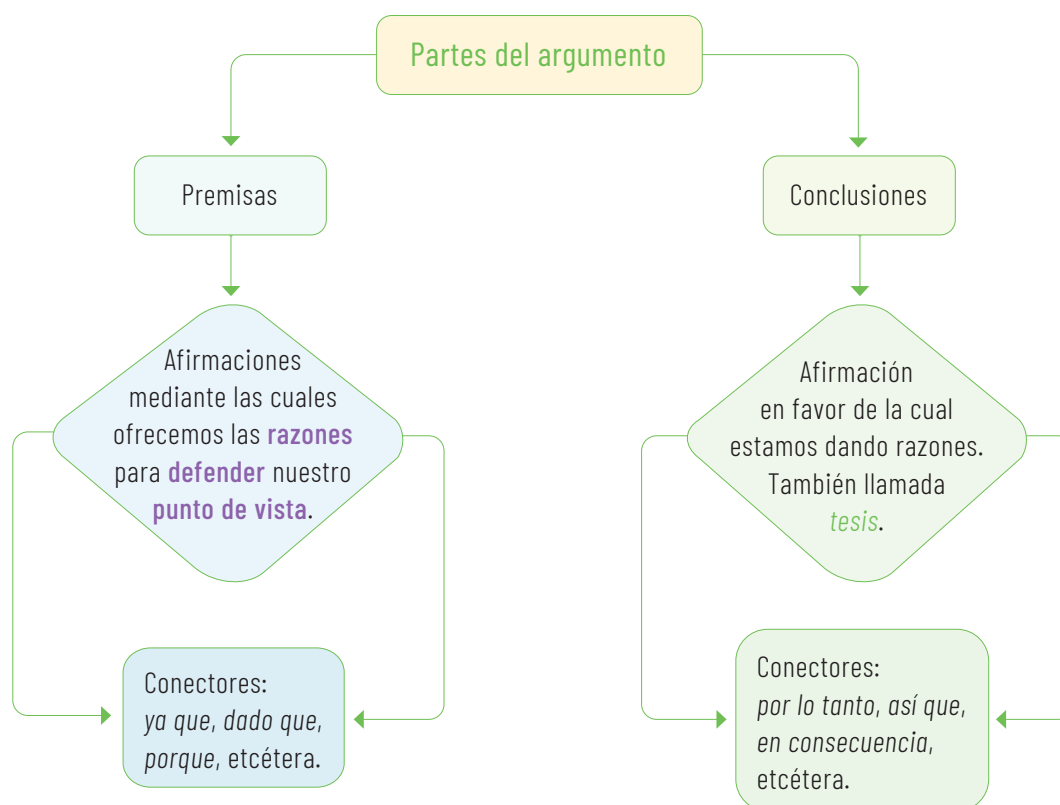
Partes del argumento

Premisas

Afirmaciones mediante las cuales ofrecemos las razones para defender nuestro punto de vista.

Conectores: ya que, dado que, porque, etcétera.

Conclusiones

Afirmación en favor de la cual estamos dando razones. También llamada tesis.

Conectores: por lo tanto, así que, en consecuencia, etcétera.